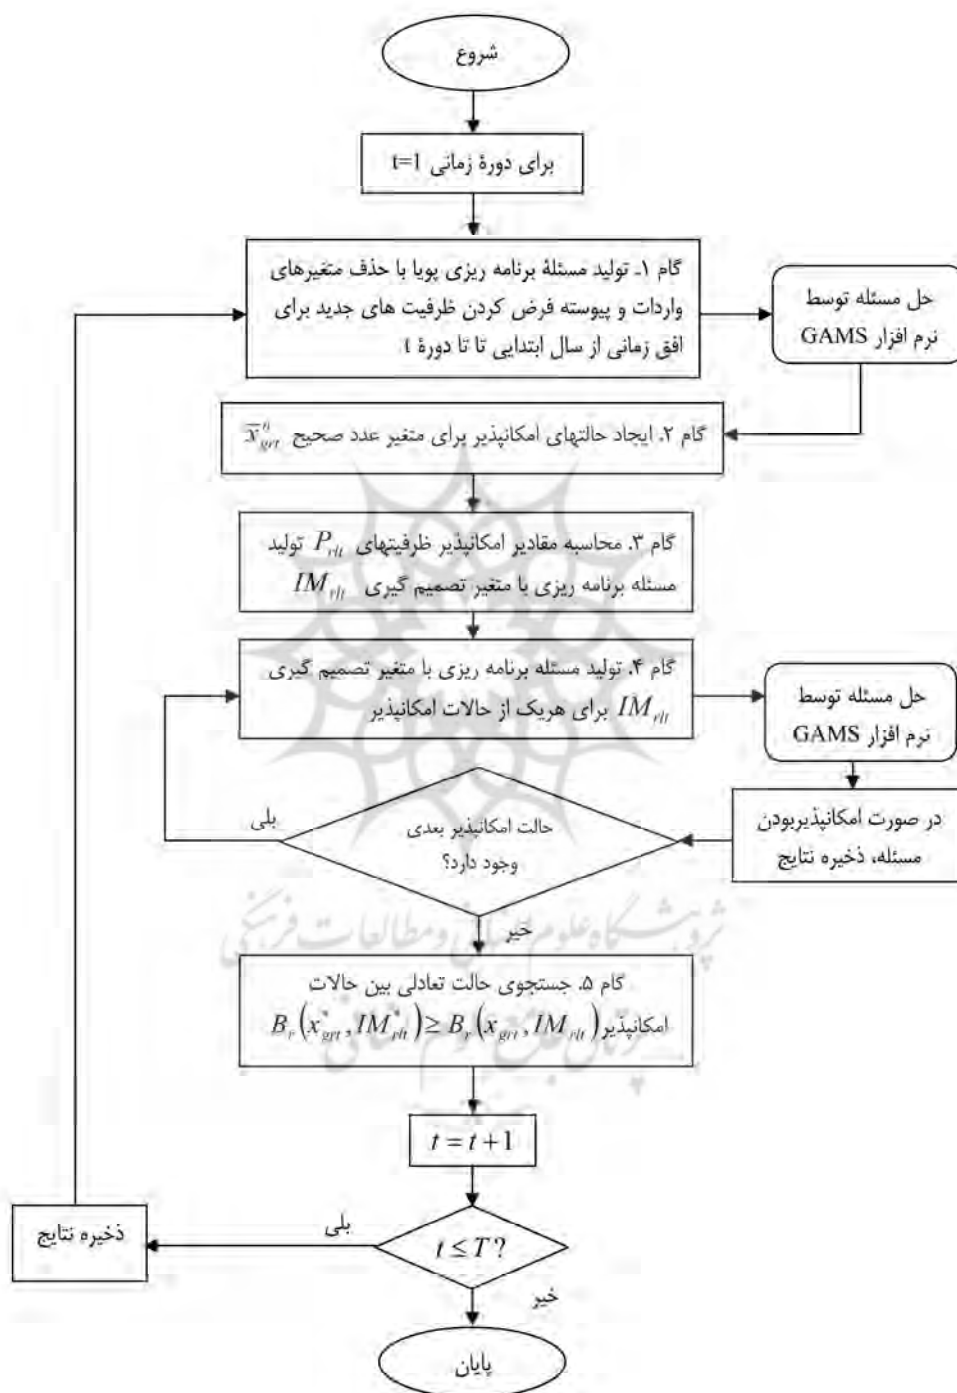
شروع

برای دورهٔ زمانی t=1

گام ۱ـ تولید مسئلهٔ برنامه ریزی پویا با حذف متغیرهای واردات و پیوسته فرض کردن ظرفیت های جدید برای افق زمانی از سال ابتدایی تا تا دورهٔ t

حل مسئله توسط نرم افزار GAMS

گام ۲. ایجاد حالتهای امکانپذیر برای متغیر عدد صحیح $\overline{x}^{0}_{grt}$

گام ۳. محاسبه مقادیر امکانپذیر ظرفیتهای $P_{rlt}$ تولید مسئله برنامه ریزی با متغیر تصمیم گیری $IM_{rlt}$

گام ۴. تولید مسئله برنامه ریزی با متغیر تصمیم گیری $IM_{rlt}$ برای هریک از حالات امکانپذیر

حل مسئله توسط نرم افزار GAMS

در صورت امکانپذیربودن مسئله، ذخیره نتایج

حالت امکانپذیر بعدی وجود دارد؟

بلی

خیر

گام ۵. جستجوی حالت تعادلی بین حالات امکانپذیر $B_r\left(x^*_{grt}, IM^*_{rlt}\right) \geq B_r\left(x_{grt}, IM_{rlt}\right)$

$t = t + 1$

$t \leq T?$

بلی

ذخیره نتایج

خیر

پایان